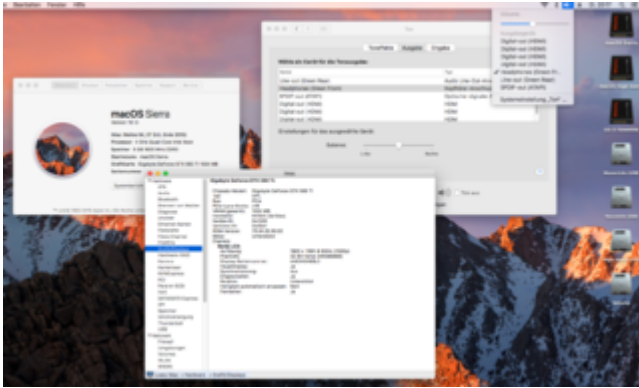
macOS Sierra

Toneffekte Ausgabe Eingabe

Wählen ein Gerät für die Tonausgabe:

Einstellungen für das ausgewählte Gerät:

Balance:

Links Rechts

Digital-out (HDMI)
Digital-out (HDMI)
Digital-out (HDMI)
Digital-out (HDMI)
Kopfhörer (Intern Front)
Line-out (Intern Rear)
SPDIF-out (SPDIF)

Systemeinstellung „Ton"

GeForce GTX 980 Ti

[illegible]